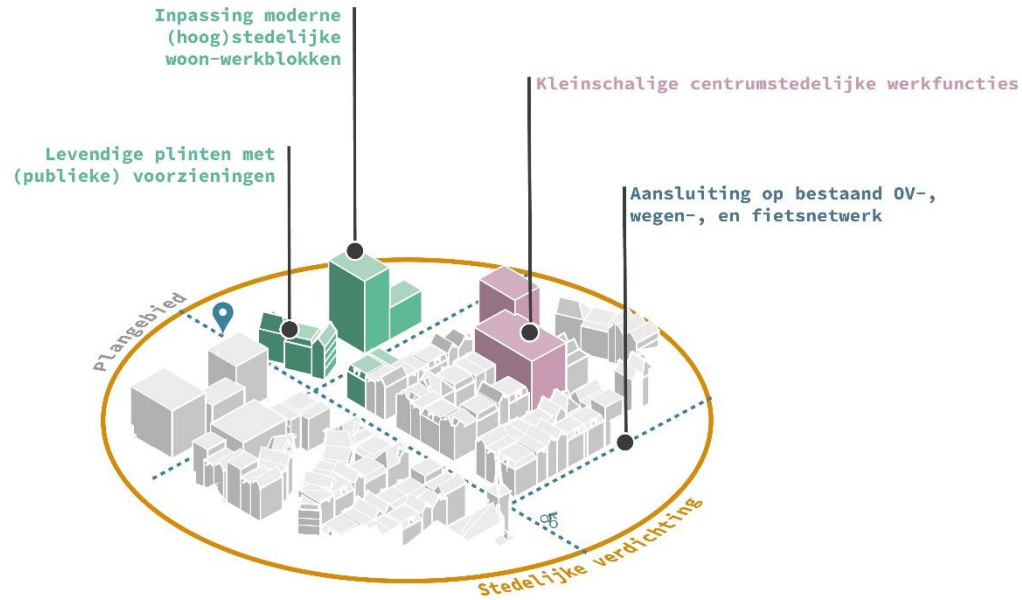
Inpassing moderne (hoog)stedelijke woon-werkblokken

Kleinschalige centrumstedelijke werkfuncties

Levendige plinten met (publieke) voorzieningen

Aansluiting op bestaand OV-, wegen-, en fietsnetwerk

Plangebied

Stedelijke verdichting